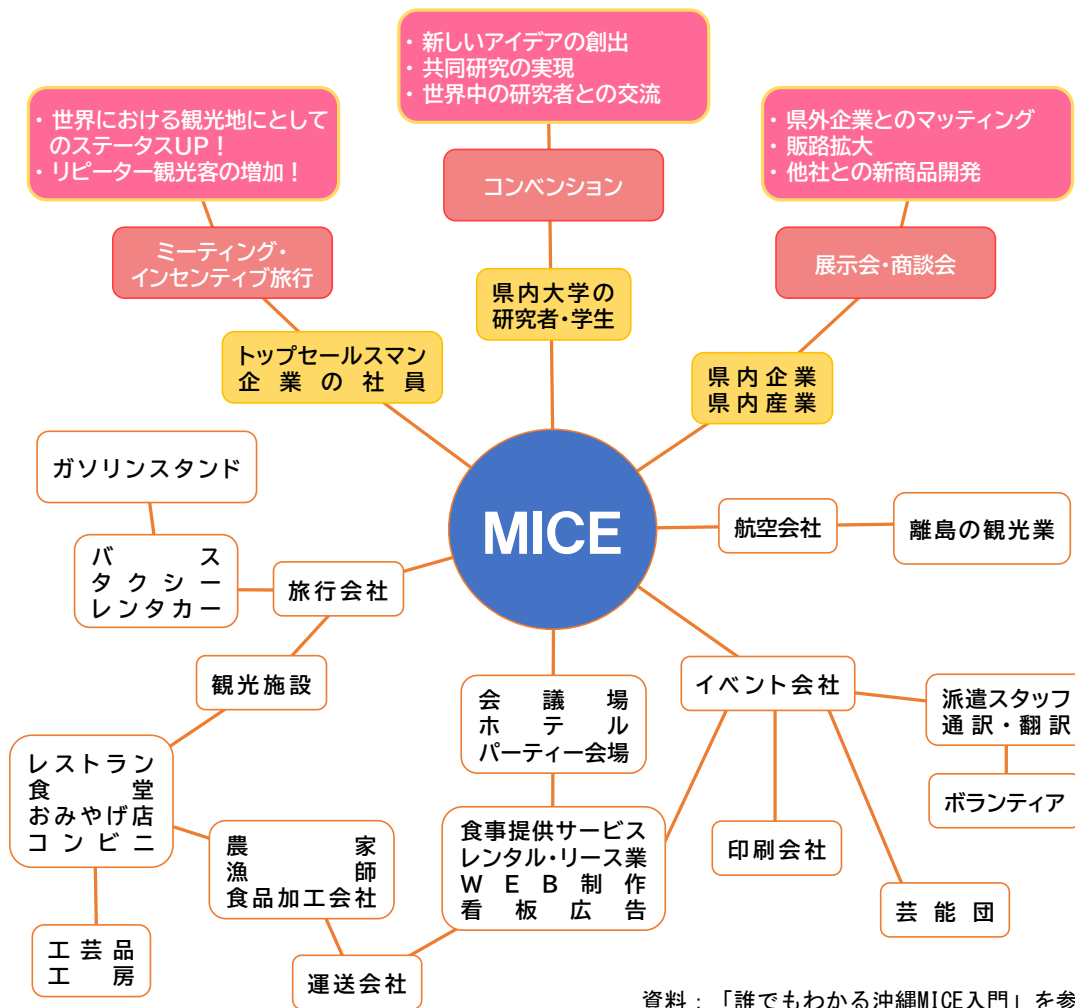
・新しいアイデアの創出
・共同研究の実現
・世界中の研究者との交流

・世界における観光地にとしてのステータスUP！
・リピーター観光客の増加！

・県外企業とのマッティング
・販路拡大
・他社との新商品開発

コンベンション

ミーティング・インセンティブ旅行

展示会・商談会

県内大学の研究者・学生

トップセールスマン
企業の社員

県内企業
県内産業

ガソリンスタンド

MICE

航空会社

離島の観光業

バス
タクシー
レンタカー

旅行会社

観光施設

会議場
ホテル
パーティー会場

イベント会社

派遣スタッフ
通訳・翻訳

ボランティア

レストラン
食堂
おみやげ店
コンビニ

農家
漁師
食品加工会社

食事提供サービス
レンタル・リース業
WEB制作
看板広告

印刷会社

芸能団

工芸品
工房

運送会社

資料：「誰でもわかる沖縄MICE入門」を参